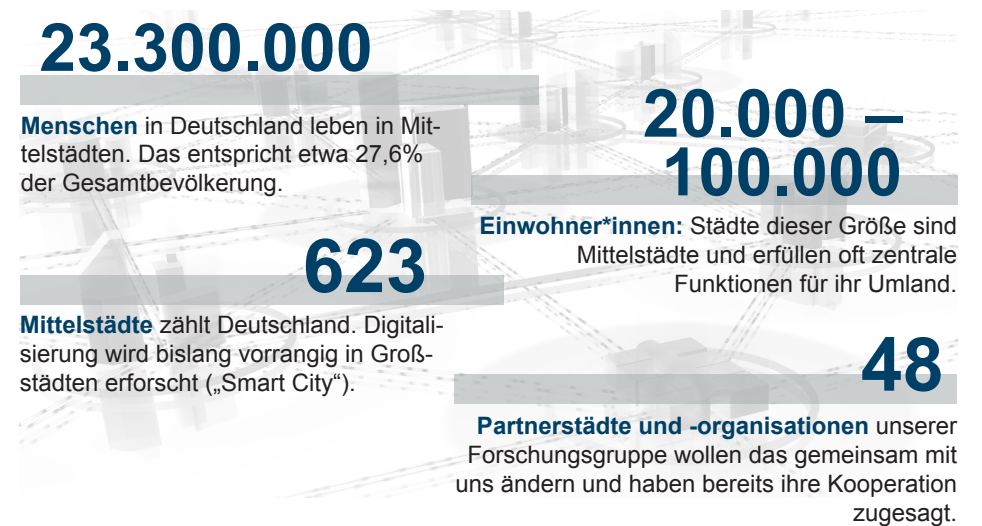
23.300.000

**Menschen** in Deutschland leben in Mittelstädten. Das entspricht etwa 27,6% der Gesamtbevölkerung.

20.000 – 100.000

**Einwohner*innen:** Städte dieser Größe sind Mittelstädte und erfüllen oft zentrale Funktionen für ihr Umland.

623

**Mittelstädte** zählt Deutschland. Digitalisierung wird bislang vorrangig in Großstädten erforscht („Smart City“).

48

**Partnerstädte und -organisationen** unserer Forschungsgruppe wollen das gemeinsam mit uns ändern und haben bereits ihre Kooperation zugesagt.